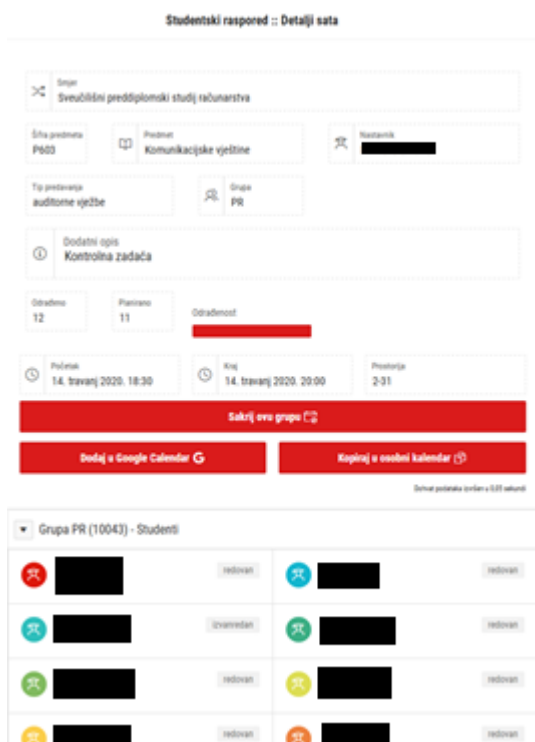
Studentski raspored :: Detalji sata

Smjer
Sveučilišni preddiplomski studij računarstva

Šifra predmeta
P603

Predmet
Komunikacijske vještine

Nastavnik

Tip predavanja
auditorne vježbe

Grupa
PR

Dodatni opis
Kontrolna zadaća

Odrađeno
12

Planirano
11

Odrađenost

Početak
14. travanj 2020. 18:30

Kraj
14. travanj 2020. 20:00

Prostorija
2-31

Sakrij ovu grupu

Dodaj u Google Calendar

Kopiraj u osobni kalendar

Dohvat podataka izvršen u 0.03 sekundi

Grupa PR (10043) - Studenti

redovan

redovan

izvanredan

redovan

redovan

redovan

redovan

redovan